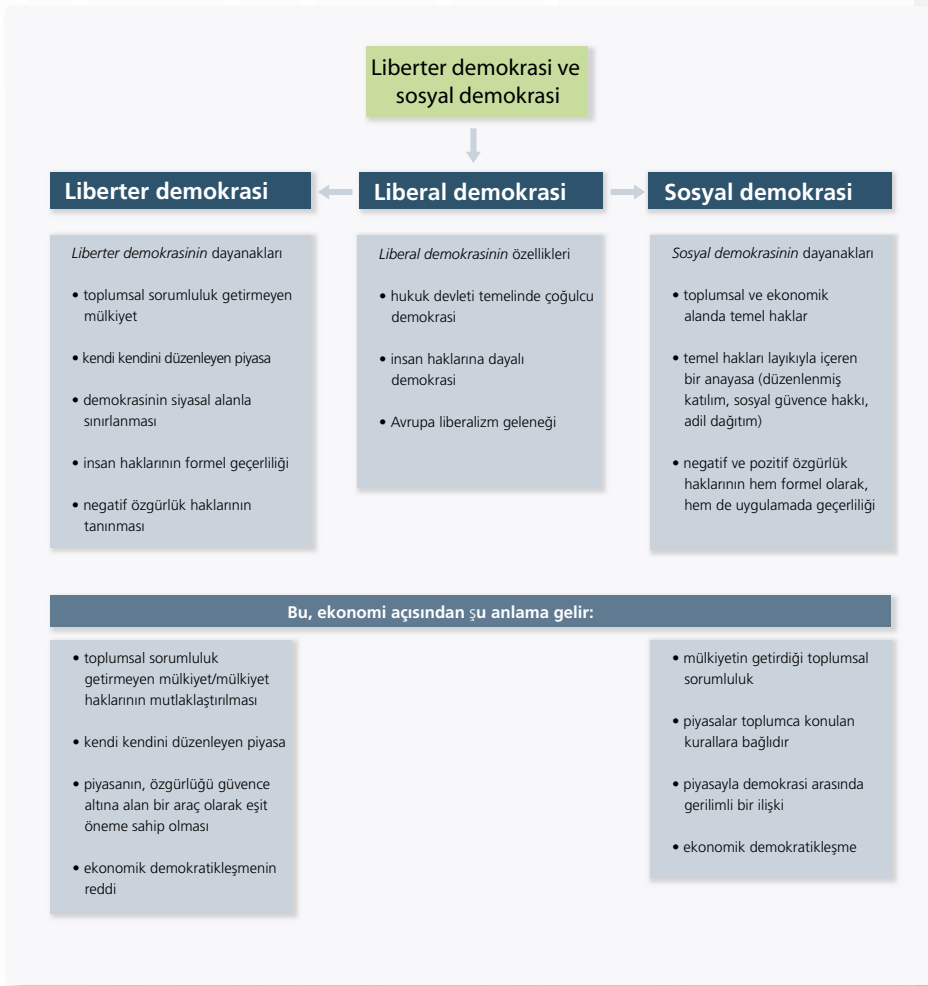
Liberter demokrasi ve sosyal demokrasi

Liberter demokrasi

Liberal demokrasi

Sosyal demokrasi

*Liberter demokrasinin* dayanakları

• toplumsal sorumluluk getirmeyen mülkiyet

• kendi kendini düzenleyen piyasa

• demokrasinin siyasal alanla sınırlanması

• insan haklarının formel geçerliliği

• negatif özgürlük haklarının tanınması

*Liberal demokrasinin* özellikleri

• hukuk devleti temelinde çoğulcu demokrasi

• insan haklarına dayalı demokrasi

• Avrupa liberalizm geleneği

*Sosyal demokrasinin* dayanakları

• toplumsal ve ekonomik alanda temel haklar

• temel hakları layıkıyla içeren bir anayasa (düzenlenmiş katılım, sosyal güvence hakkı, adil dağıtım)

• negatif ve pozitif özgürlük haklarının hem formel olarak, hem de uygulamada geçerliliği

Bu, ekonomi açısından şu anlama gelir:

• toplumsal sorumluluk getirmeyen mülkiyet/mülkiyet haklarının mutlaklaştırılması

• kendi kendini düzenleyen piyasa

• piyasanın, özgürlüğü güvence altına alan bir araç olarak eşit öneme sahip olması

• ekonomik demokratikleşmenin reddi

• mülkiyetin getirdiği toplumsal sorumluluk

• piyasalar toplumca konulan kurallara bağlıdır

• piyasayla demokrasi arasında gerilimli bir ilişki

• ekonomik demokratikleşme